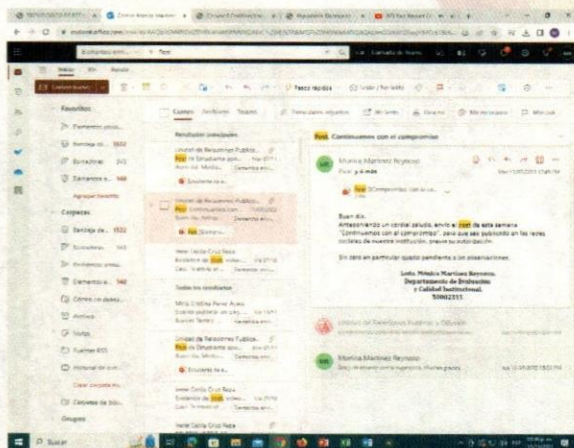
Favoritos

Carpetas

Grupos

Correo   Archivos   Tarjetas

Resultados principales

Unidad de Relaciones Publica...
Post de Estudiante apo...

Unidad de Relaciones Publica...
Post. Continuamos con...

Irene Cecilia Cruz Pozos

Todos los resultados

Unidad de Relaciones Publica...
Post de Estudiante apo...

Irene Cecilia Cruz Pozos

Post. Continuamos con el compromiso

Monica Martinez Reynoso
Post; y 4 más

Buen día.
Anteponiendo un cordial saludo, envío el post de esta semana "Continuamos con el compromiso", para que sea publicado en las redes sociales de nuestra institución, previa su autorización.

Sin otro en particular quedo pendiente a las observaciones.

Lcda. Mónica Martínez Reynoso.
Departamento de Evaluación
y Calidad Institucional.
50002311

Unidad de Relaciones Publicas y Difusión

Monica Martinez Reynoso